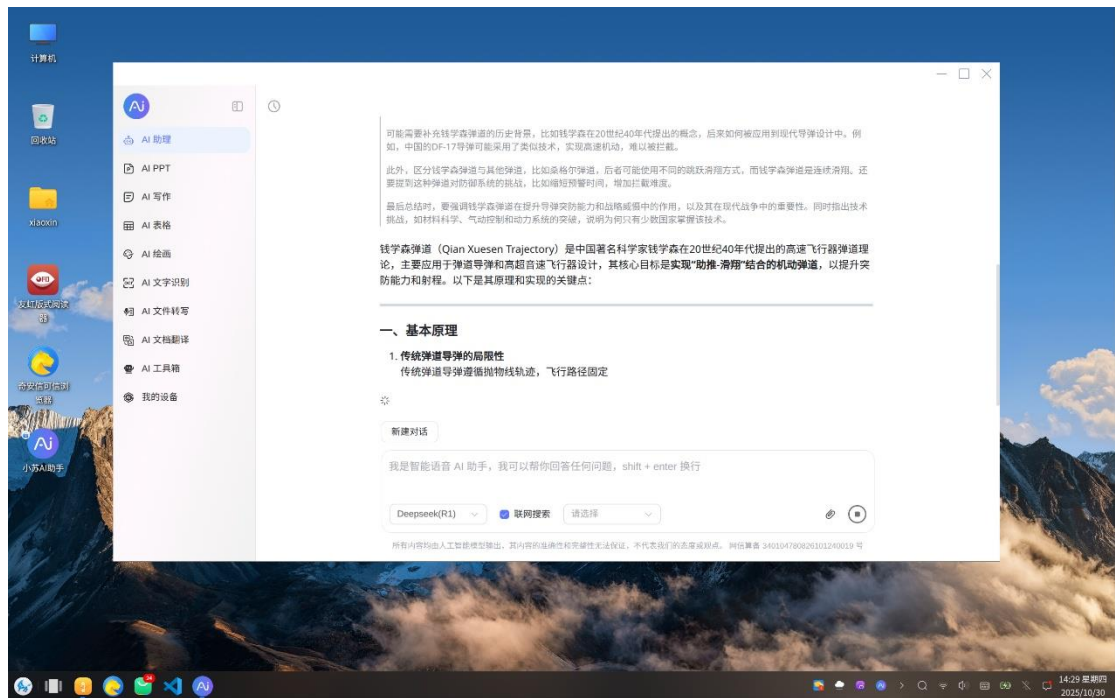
计算机

回收站

xiaoxin

友好版式阅读器

奇安信可信浏览器

小苏AI助手

AI 助理
AI PPT
AI 写作
AI 表格
AI 绘画
AI 文字识别
AI 文件转写
AI 文档翻译
AI 工具箱
我的设备

可能需要补充钱学森弹道的历史背景，比如钱学森在20世纪40年代提出的概念，后来如何被应用到现代导弹设计中。例如，中国的DF-17导弹可能采用了类似技术，实现高速机动，难以被拦截。

此外，区分钱学森弹道与其他弹道，比如桑格尔弹道，后者可能使用不同的跳跃滑翔方式，而钱学森弹道是连续滑翔。还要提到这种弹道对防御系统的挑战，比如缩短预警时间，增加拦截难度。

最后总结时，要强调钱学森弹道在提升导弹突防能力和战略威慑中的作用，以及其在现代战争中的重要性。同时指出技术挑战，如材料科学、气动控制和动力系统的突破，说明为何只有少数国家掌握该技术。

钱学森弹道（Qian Xuesen Trajectory）是中国著名科学家钱学森在20世纪40年代提出的高速飞行器弹道理论，主要应用于弹道导弹和高超音速飞行器设计，其核心目标是**实现"助推-滑翔"结合的机动弹道**，以提升突防能力和射程。以下是其原理和实现的关键点：

一、基本原理

1. **传统弹道导弹的局限性**
传统弹道导弹遵循抛物线轨迹，飞行路径固定

新建对话

我是智能语音 AI 助手，我可以帮你回答任何问题，shift + enter 换行

Deepseek(R1)
联网搜索
请选择

所有内容均由人工智能模型输出，其内容的准确性和完整性无法保证，不代表我们的态度或观点。 网信算备 340104780826101240019 号

14:29 星期四
2025/10/30